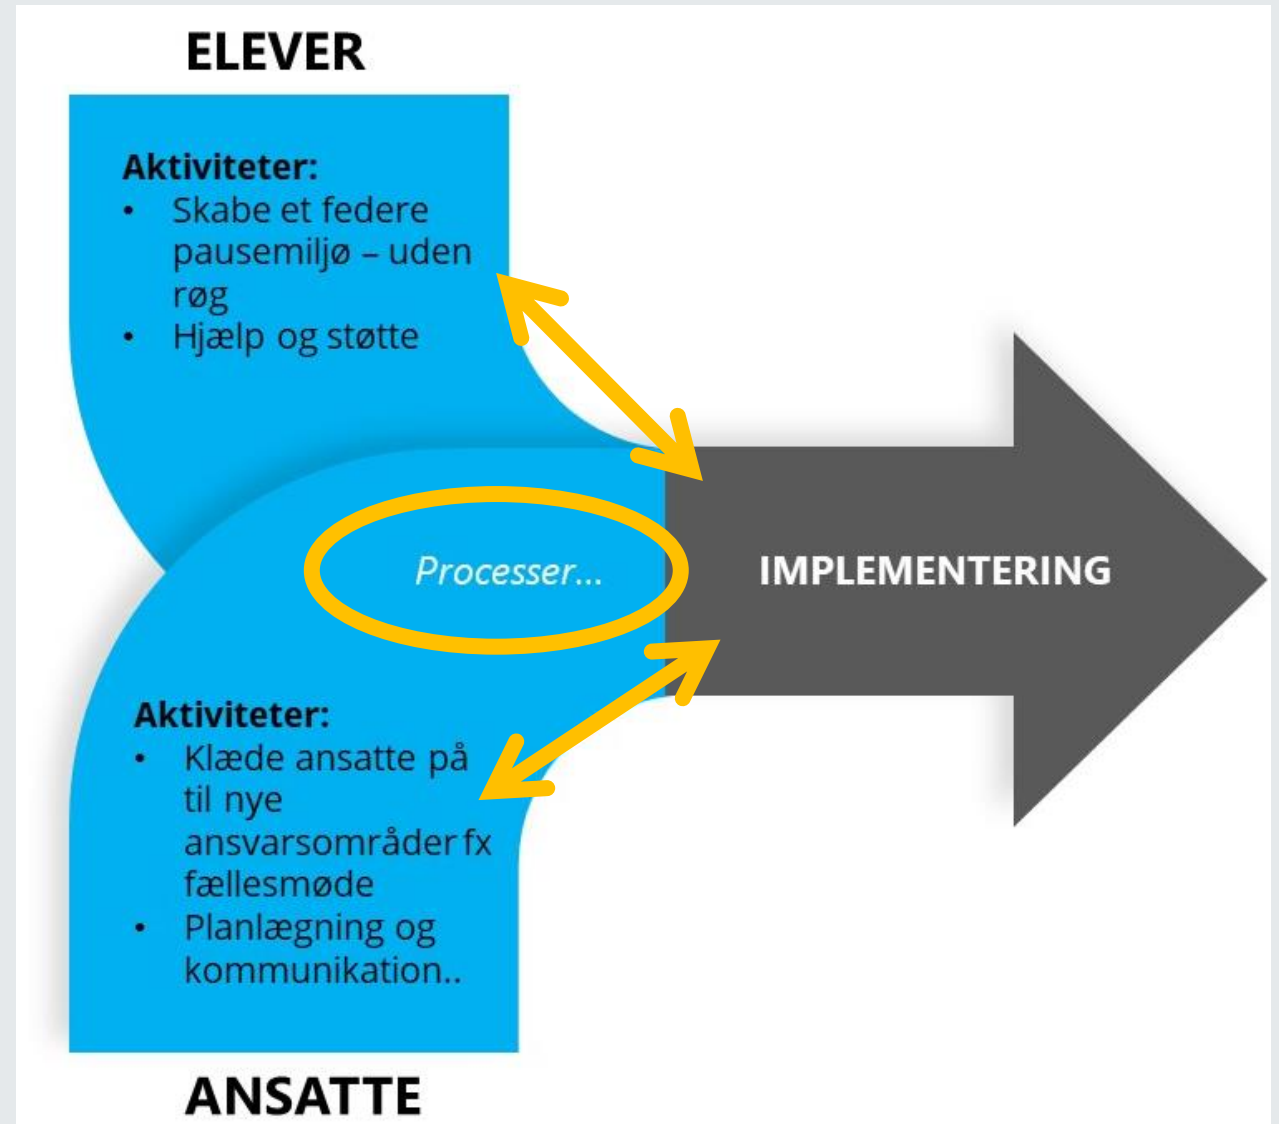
ELEVER

Aktiviteter:
- Skabe et federe pausemiljø – uden røg
- Hjælp og støtte

Processer...

IMPLEMENTERING

Aktiviteter:
- Klæde ansatte på til nye ansvarsområder fx fællesmøde
- Planlægning og kommunikation..

ANSATTE